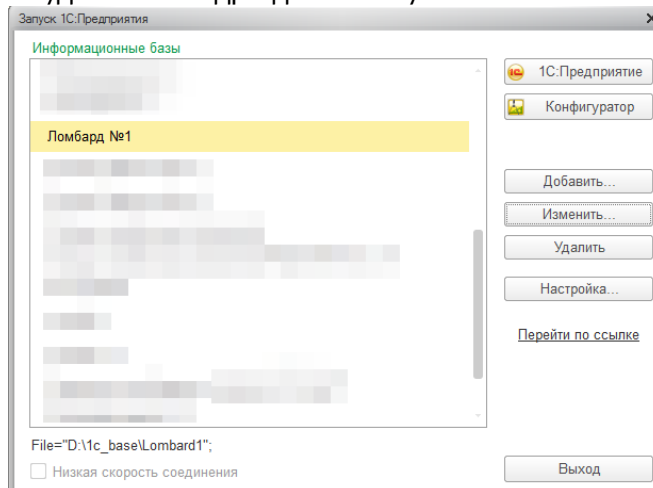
Запуск 1С:Предприятия

Информационные базы

Ломбард №1

File="D:\1c_base\Lombard1";

Низкая скорость соединения

1С:Предприятие

Конфигуратор

Добавить...

Изменить...

Удалить

Настройка...

Перейти по ссылке

Выход